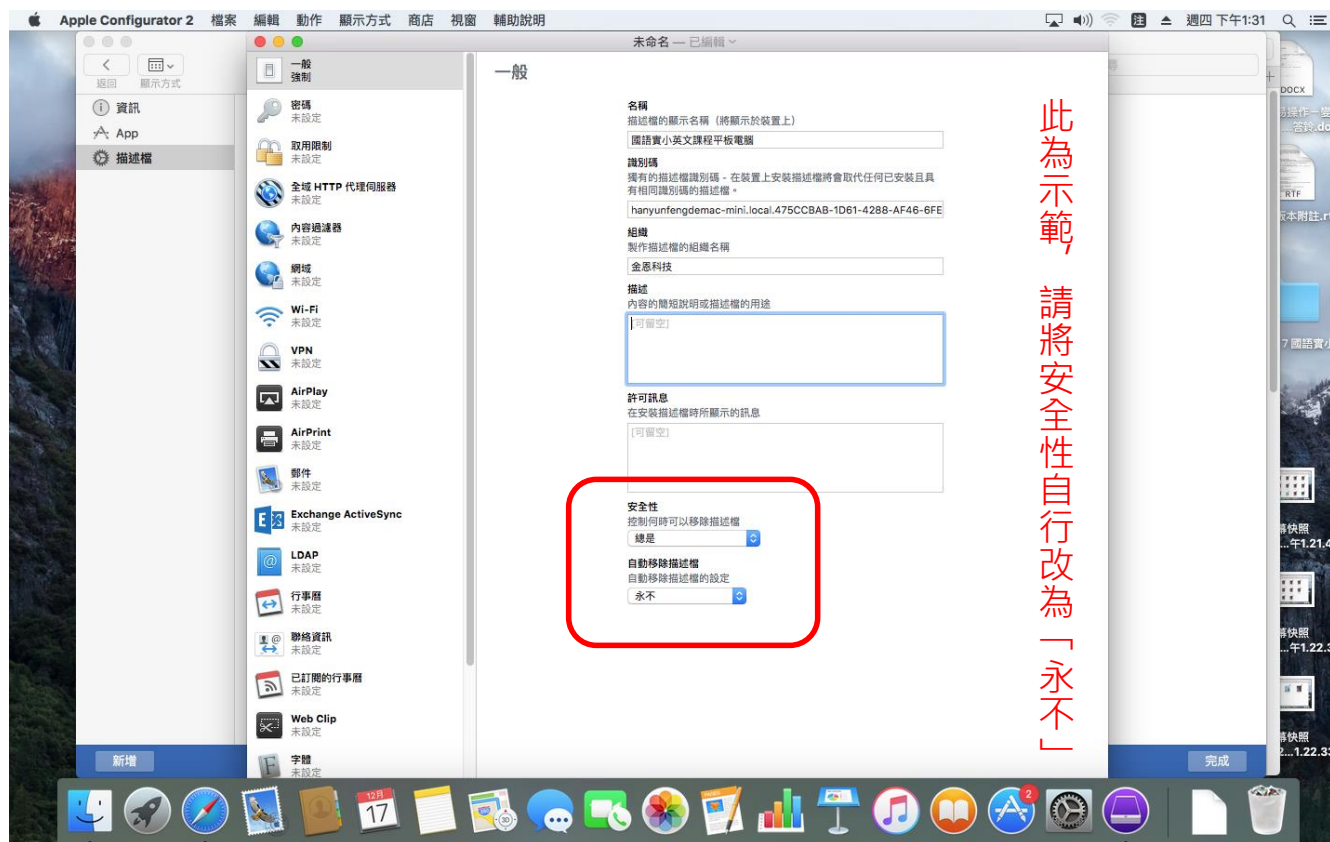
Apple Configurator 2 檔案 編輯 動作 顯示方式 商店 視窗 輔助說明

週四 下午1:31

返回 顯示方式

資訊
App
描述檔

新增

未命名 — 已編輯

一般
強制

密碼
未設定

取用限制
未設定

全域 HTTP 代理伺服器
未設定

內容過濾器
未設定

網域
未設定

Wi-Fi
未設定

VPN
未設定

AirPlay
未設定

AirPrint
未設定

郵件
未設定

Exchange ActiveSync
未設定

LDAP
未設定

行事曆
未設定

聯絡資訊
未設定

已訂閱的行事曆
未設定

Web Clip
未設定

字體
未設定

一般

名稱
描述檔的顯示名稱（將顯示於裝置上）
國語實小英文課程平板電腦

識別碼
獨有的描述檔識別碼。在裝置上安裝描述檔將會取代任何已安裝且具有相同識別碼的描述檔。
hanyunfengdemac-mini.local.475CCBAB-1D61-4288-AF46-6FE

組織
製作描述檔的組織名稱
金恩科技

描述
內容的簡短說明或描述檔的用途
[可留空]

許可訊息
在安裝描述檔時所顯示的訊息
[可留空]

安全性
控制何時可以移除描述檔
總是

自動移除描述檔
自動移除描述檔的設定
永不

此為示範，請將安全性自行改為「永不」

完成

DOCX
RTF
17
2